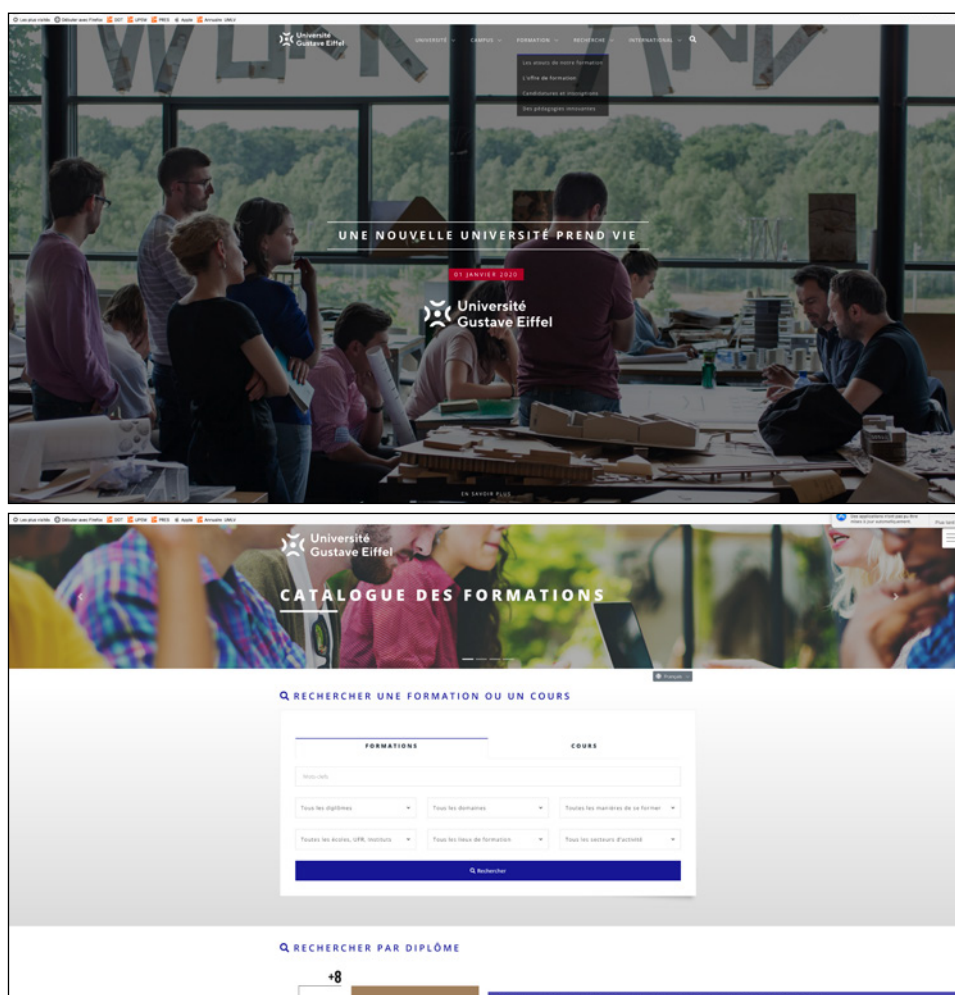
Les plus visités Débuter avec Firefox SIST UPEM PRES Apple Annuaire UMLV

Université Gustave Eiffel

UNIVERSITÉ CAMPUS FORMATION RECHERCHE INTERNATIONAL

Les atouts de notre formation
L'offre de formation
Candidatures et inscriptions
Des pédagogies innovantes

UNE NOUVELLE UNIVERSITÉ PREND VIE

01 JANVIER 2020

Université Gustave Eiffel

EN SAVOIR PLUS

Les plus visités Débuter avec Firefox SIST UPEM PRES Apple Annuaire UMLV

Université Gustave Eiffel

CATALOGUE DES FORMATIONS

Français

RECHERCHER UNE FORMATION OU UN COURS

FORMATIONS

COURS

Mots clefs

Tous les diplômes

Tous les domaines

Toutes les manières de se former

Toutes les écoles, UFR, Instituts

Tous les lieux de formation

Tous les secteurs d'activité

Rechercher

RECHERCHER PAR DIPLÔME

+8